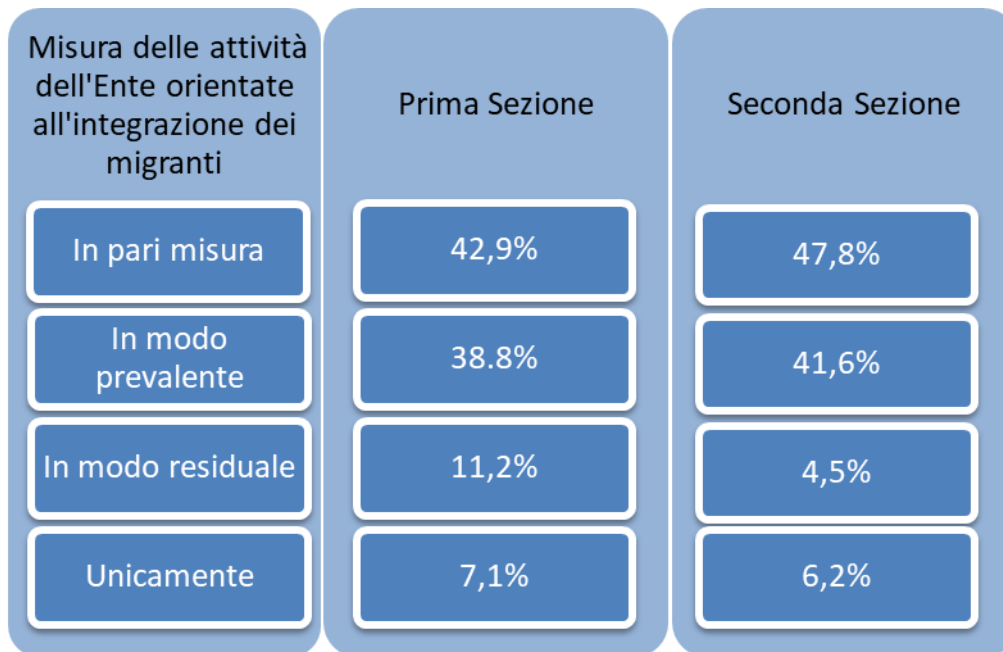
| Misura delle attività dell'Ente orientate all'integrazione dei migranti | Prima Sezione | Seconda Sezione |
|---|---|---|
| In pari misura | 42,9% | 47,8% |
| In modo prevalente | 38.8% | 41,6% |
| In modo residuale | 11,2% | 4,5% |
| Unicamente | 7,1% | 6,2% |